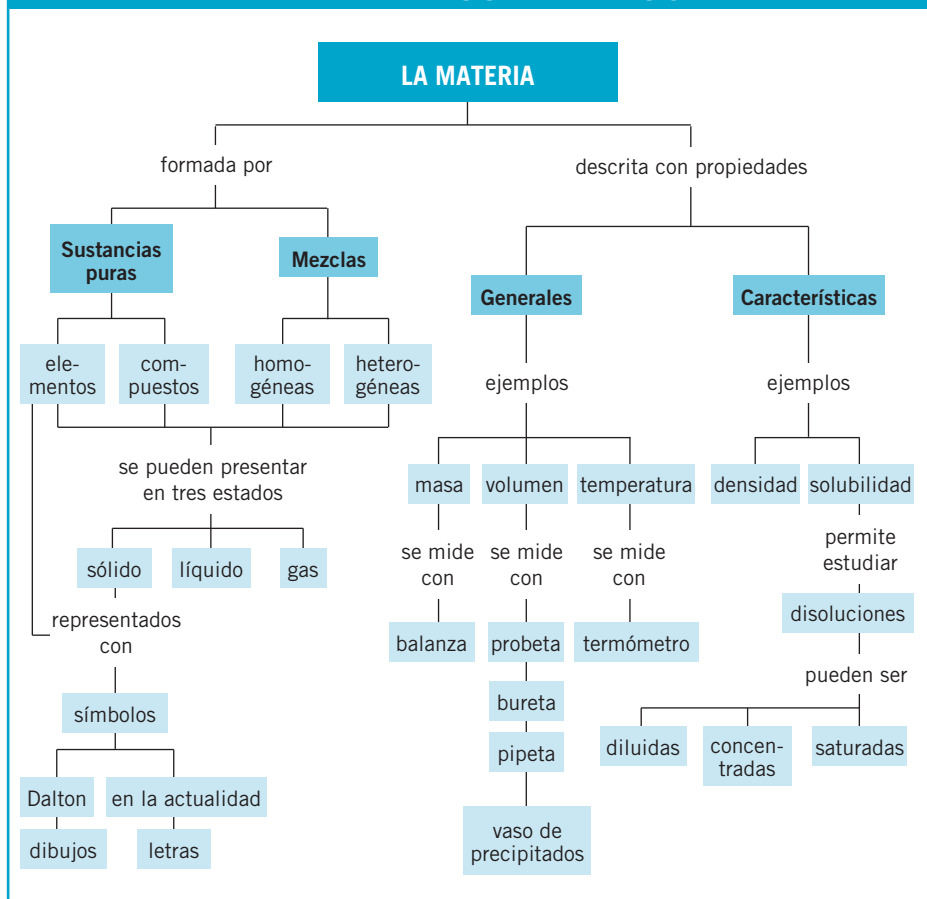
LA MATERIA

formada por

Sustancias puras

Mezclas

elementos

compuestos

homogéneas

heterogéneas

se pueden presentar en tres estados

sólido

líquido

gas

representados con

símbolos

Dalton

dibujos

en la actualidad

letras

descrita con propiedades

Generales

ejemplos

masa

se mide con

balanza

volumen

se mide con

probeta

bureta

pipeta

vaso de precipitados

temperatura

se mide con

termómetro

Características

ejemplos

densidad

solubilidad

permite estudiar

disoluciones

pueden ser

diluidas

concentradas

saturadas